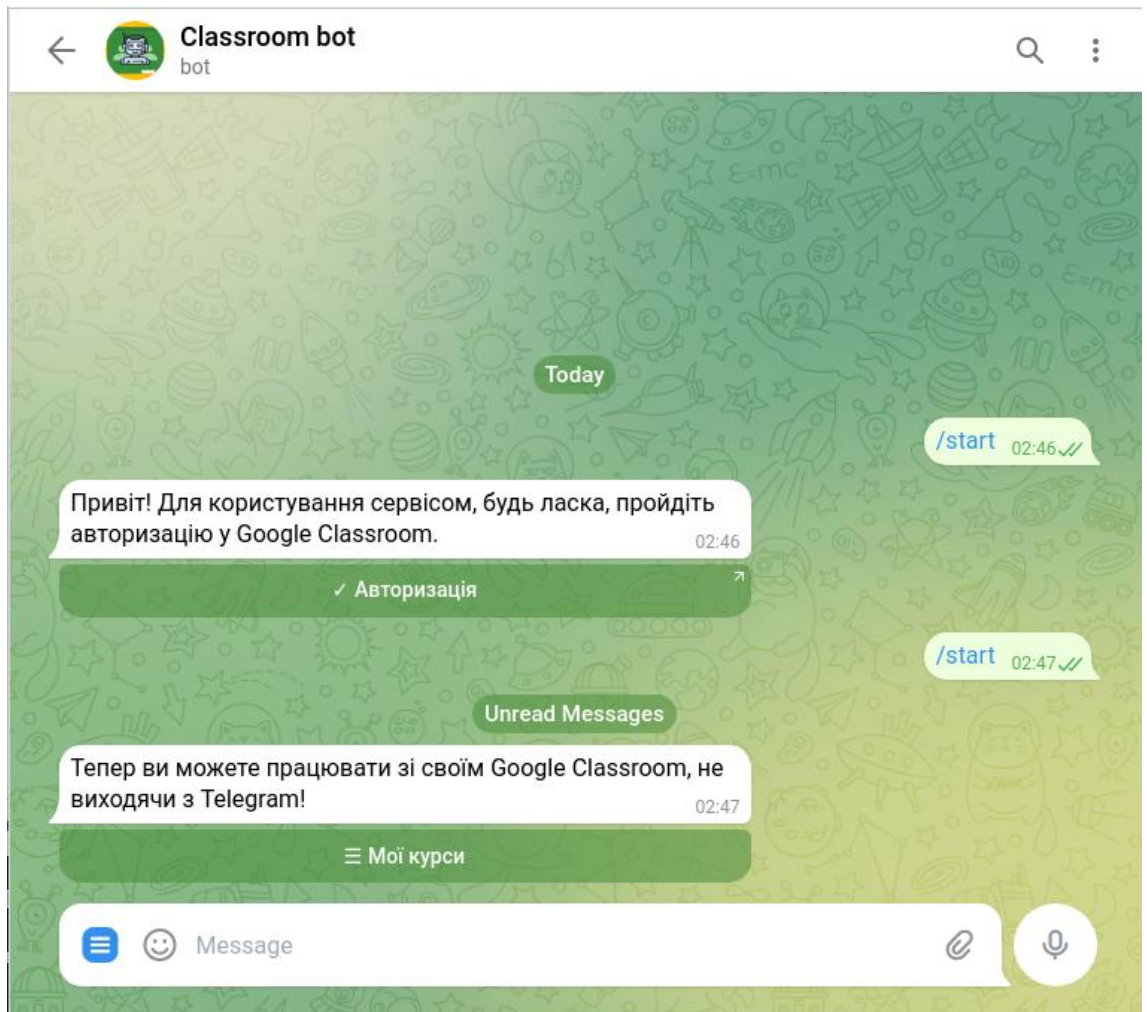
Classroom bot
bot

Today

/start 02:46

Привіт! Для користування сервісом, будь ласка, пройдіть авторизацію у Google Classroom. 02:46

✓ Авторизація

/start 02:47

Unread Messages

Тепер ви можете працювати зі своїм Google Classroom, не виходячи з Telegram! 02:47

☰ Мої курси

Message